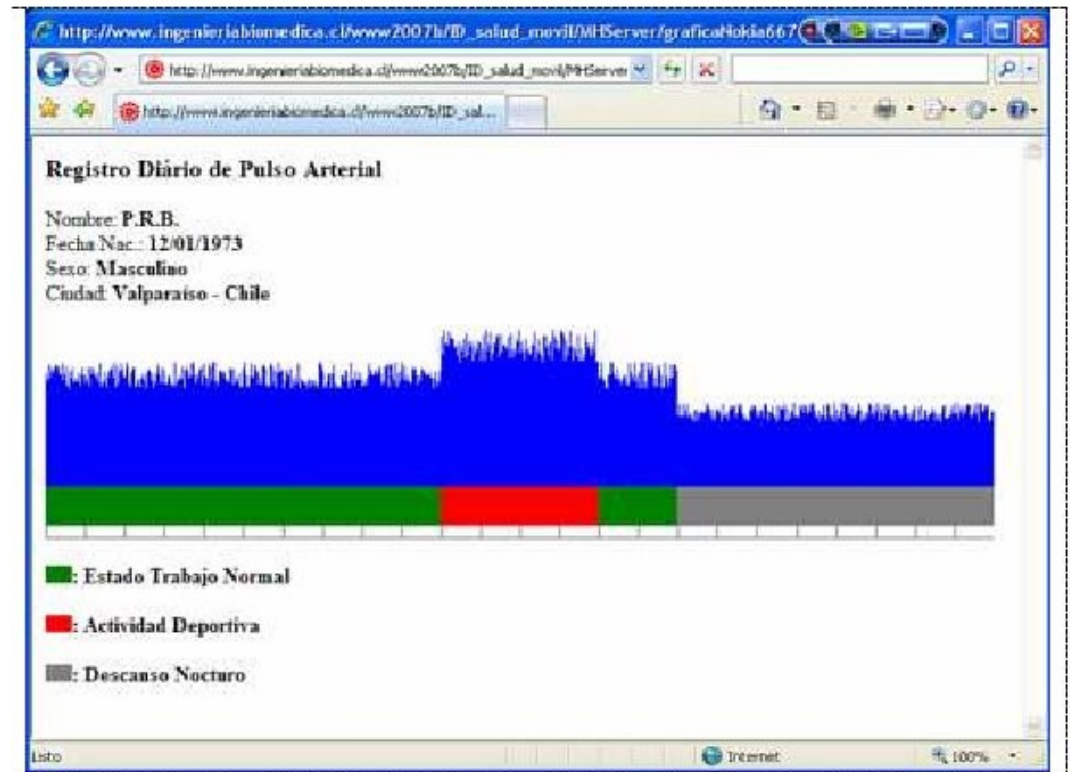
http://www.ingenieriabiomedica.cl/www2007b/ID_salud_movil/MHServer/graficaNokia667

http://www.ingenieriabiomedica.cl/www2007b/ID_salud_movil/MHServer

http://www.ingenieriabiomedica.cl/www2007b/ID_sal...

Registro Diário de Pulso Arterial

Nombre: P.R.B.
Fecha Nac.: 12/01/1973
Sexo: Masculino
Ciudad: Valparaiso - Chile

: Estado Trabajo Normal

: Actividad Deportiva

: Descanso Nocturo

Listo

Internet

100%